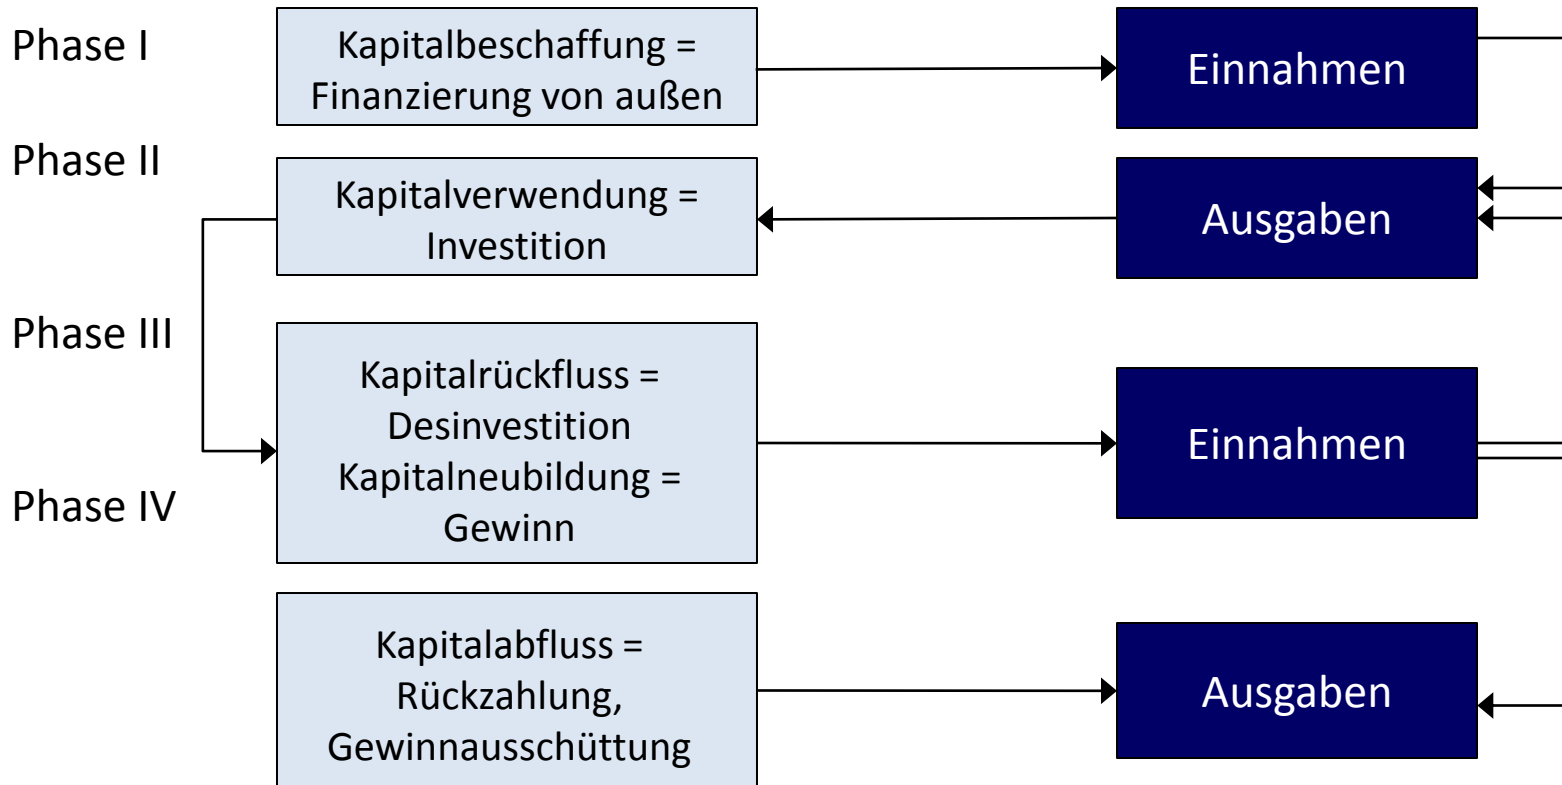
Phase I

Kapitalbeschaffung = Finanzierung von außen

Einnahmen

Phase II

Kapitalverwendung = Investition

Ausgaben

Phase III

Kapitalrückfluss = Desinvestition Kapitalneubildung = Gewinn

Einnahmen

Phase IV

Kapitalabfluss = Rückzahlung, Gewinnausschüttung

Ausgaben